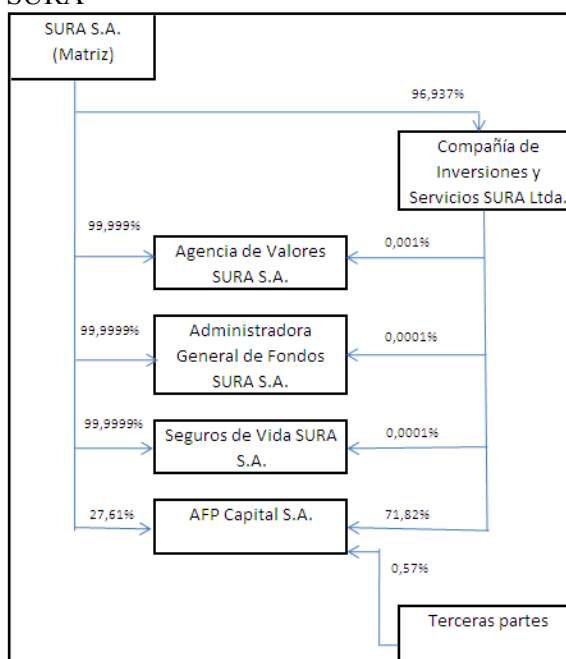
SURA

SURA S.A. (Matriz)

96,937%

Compañía de Inversiones y Servicios SURA Ltda.

99,999%

Agencia de Valores SURA S.A.

0,001%

99,9999%

Administradora General de Fondos SURA S.A.

0,0001%

99,9999%

Seguros de Vida SURA S.A.

0,0001%

27,61%

AFP Capital S.A.

71,82%

0,57%

Terceras partes